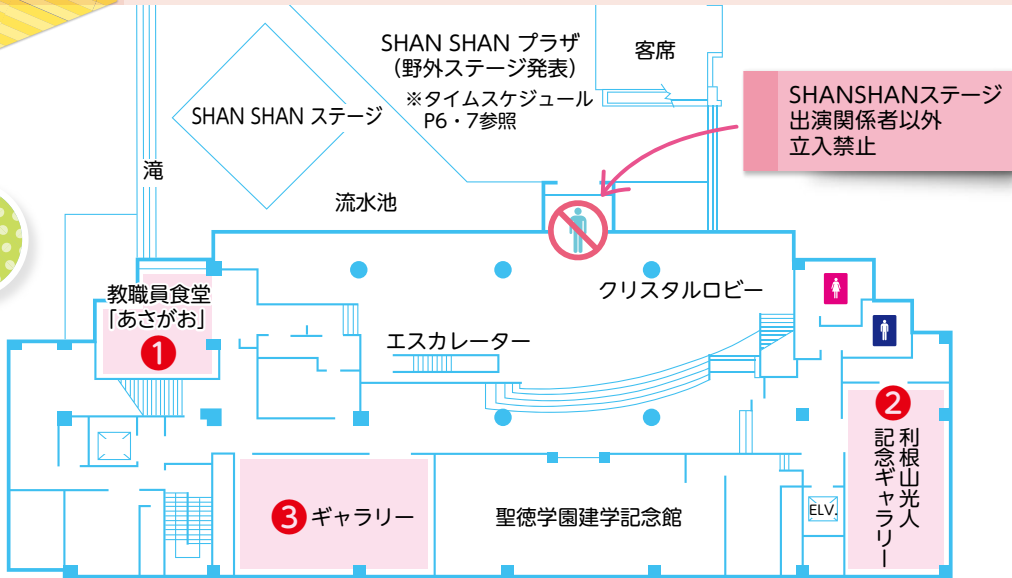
SHAN SHAN プラザ
（野外ステージ発表）
※タイムスケジュール
P6・7参照

客席

SHANSHANステージ
出演関係者以外
立入禁止

SHAN SHAN ステージ

滝

流水池

クリスタルロビー

教職員食堂
「あさがお」
1

エスカレーター

2
利根山光人
記念ギャラリー

ELV.

3 ギャラリー

聖徳学園建学記念館